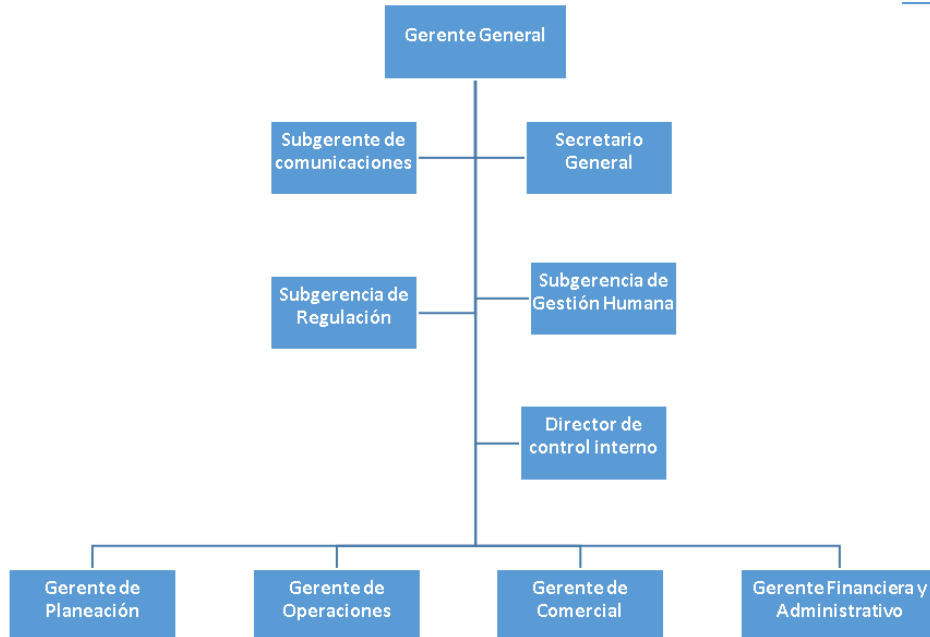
Gerente General

Subgerente de comunicaciones

Secretario General

Subgerencia de Regulación

Subgerencia de Gestión Humana

Director de control interno

Gerente de Planeación

Gerente de Operaciones

Gerente de Comercial

Gerente Financiera y Administrativo